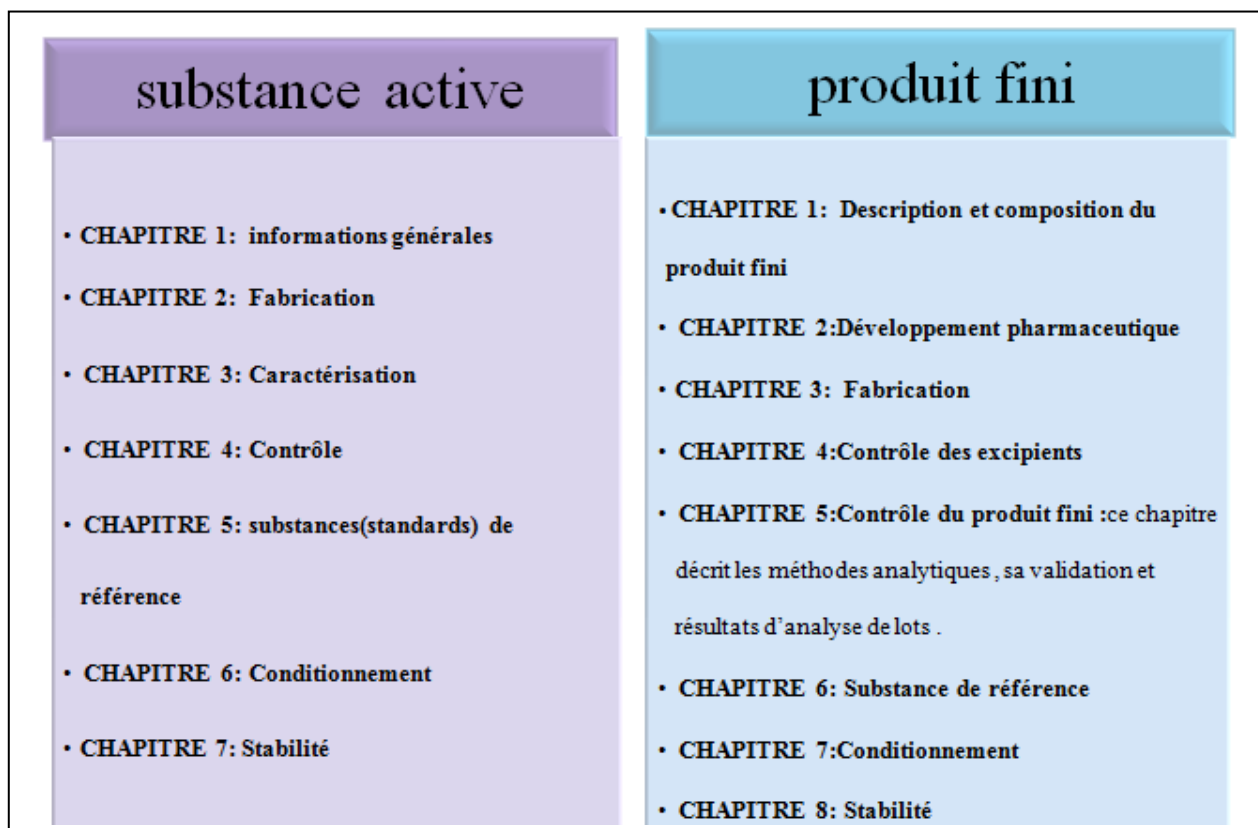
substance active

• CHAPITRE 1: informations générales

• CHAPITRE 2: Fabrication

• CHAPITRE 3: Caractérisation

• CHAPITRE 4: Contrôle

• CHAPITRE 5: substances(standards) de référence

• CHAPITRE 6: Conditionnement

• CHAPITRE 7: Stabilité

produit fini

• CHAPITRE 1: Description et composition du produit fini

• CHAPITRE 2:Développement pharmaceutique

• CHAPITRE 3: Fabrication

• CHAPITRE 4:Contrôle des excipients

• CHAPITRE 5:Contrôle du produit fini :ce chapitre décrit les méthodes analytiques , sa validation et résultats d'analyse de lots .

• CHAPITRE 6: Substance de référence

• CHAPITRE 7:Conditionnement

• CHAPITRE 8: Stabilité